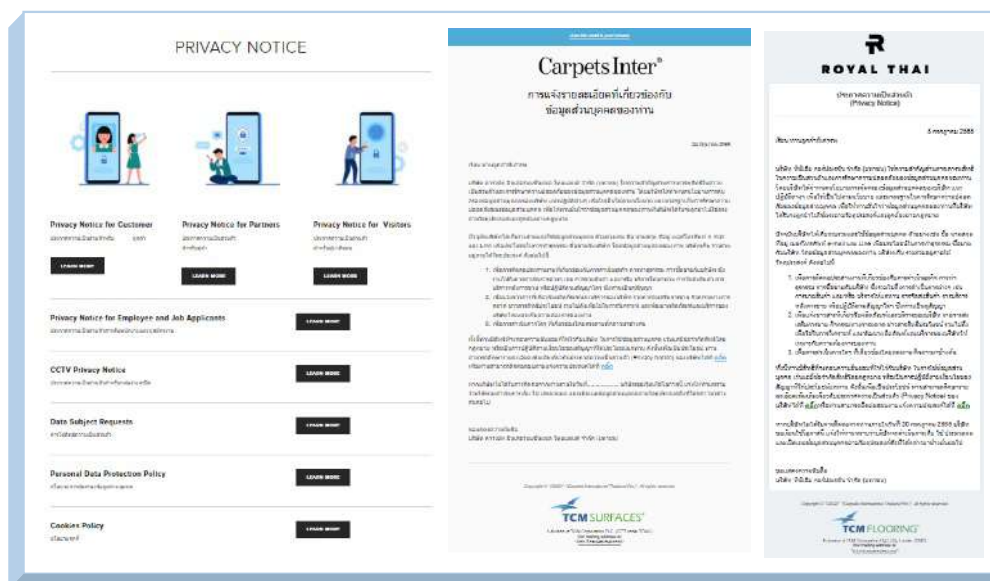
PRIVACY NOTICE

Privacy Notice for Customer

LEARN MORE

Privacy Notice for Partners

LEARN MORE

Privacy Notice for Visitors

LEARN MORE

Privacy Notice for Employee and Job Applicants

LEARN MORE

CCTV Privacy Notice

LEARN MORE

Data Subject Requests

LEARN MORE

Personal Data Protection Policy

LEARN MORE

Cookies Policy

LEARN MORE

Carpets Inter®

การแจ้งรายละเอียดที่เกี่ยวข้องกับข้อมูลส่วนบุคคลของท่าน

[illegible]

TCM SURFACES®

ROYAL THAI

ประกาศความเป็นส่วนตัว (Privacy Notice)

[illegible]

TCM FLOORING®